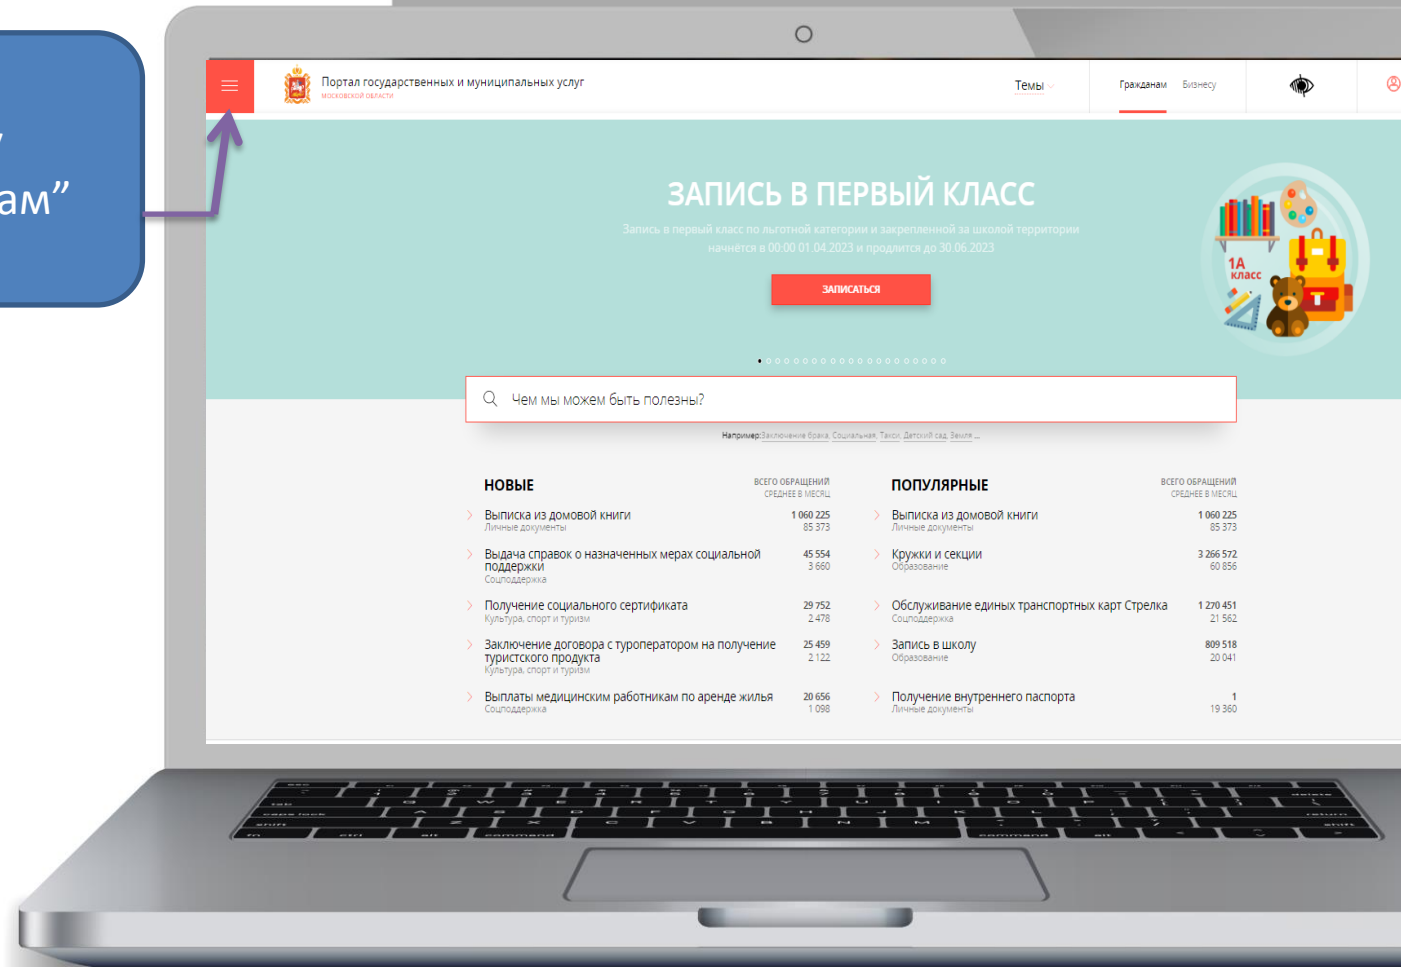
”
ам”

Портал государственных и муниципальных услуг
МОСКОВСКОЙ ОБЛАСТИ

Темы

Гражданам Бизнесу

ЗАПИСЬ В ПЕРВЫЙ КЛАСС

Запись в первый класс по льготной категории и закрепленной за школой территории начнётся в 00:00 01.04.2023 и продлится до 30.06.2023

ЗАПИСАТЬСЯ

1А класс

Чем мы можем быть полезны?

Например: Заключение брака, Социальная, Такси, Детский сад, Земля ...

НОВЫЕ

ВСЕГО ОБРАЩЕНИЙ
СРЕДНЕЕ В МЕСЯЦ

Выписка из домовой книги
Личные документы
1 060 225
85 373

Выдача справок о назначенных мерах социальной поддержки
Соцподдержка
45 554
3 660

Получение социального сертификата
Культура, спорт и туризм
29 752
2 478

Заключение договора с туроператором на получение туристского продукта
Культура, спорт и туризм
25 459
2 122

Выплаты медицинским работникам по аренде жилья
Соцподдержка
20 656
1 098

ПОПУЛЯРНЫЕ

ВСЕГО ОБРАЩЕНИЙ
СРЕДНЕЕ В МЕСЯЦ

Выписка из домовой книги
Личные документы
1 060 225
85 373

Кружки и секции
Образование
3 266 572
60 856

Обслуживание единых транспортных карт Стрелка
Соцподдержка
1 270 451
21 562

Запись в школу
Образование
809 518
20 041

Получение внутреннего паспорта
Личные документы
1
19 360